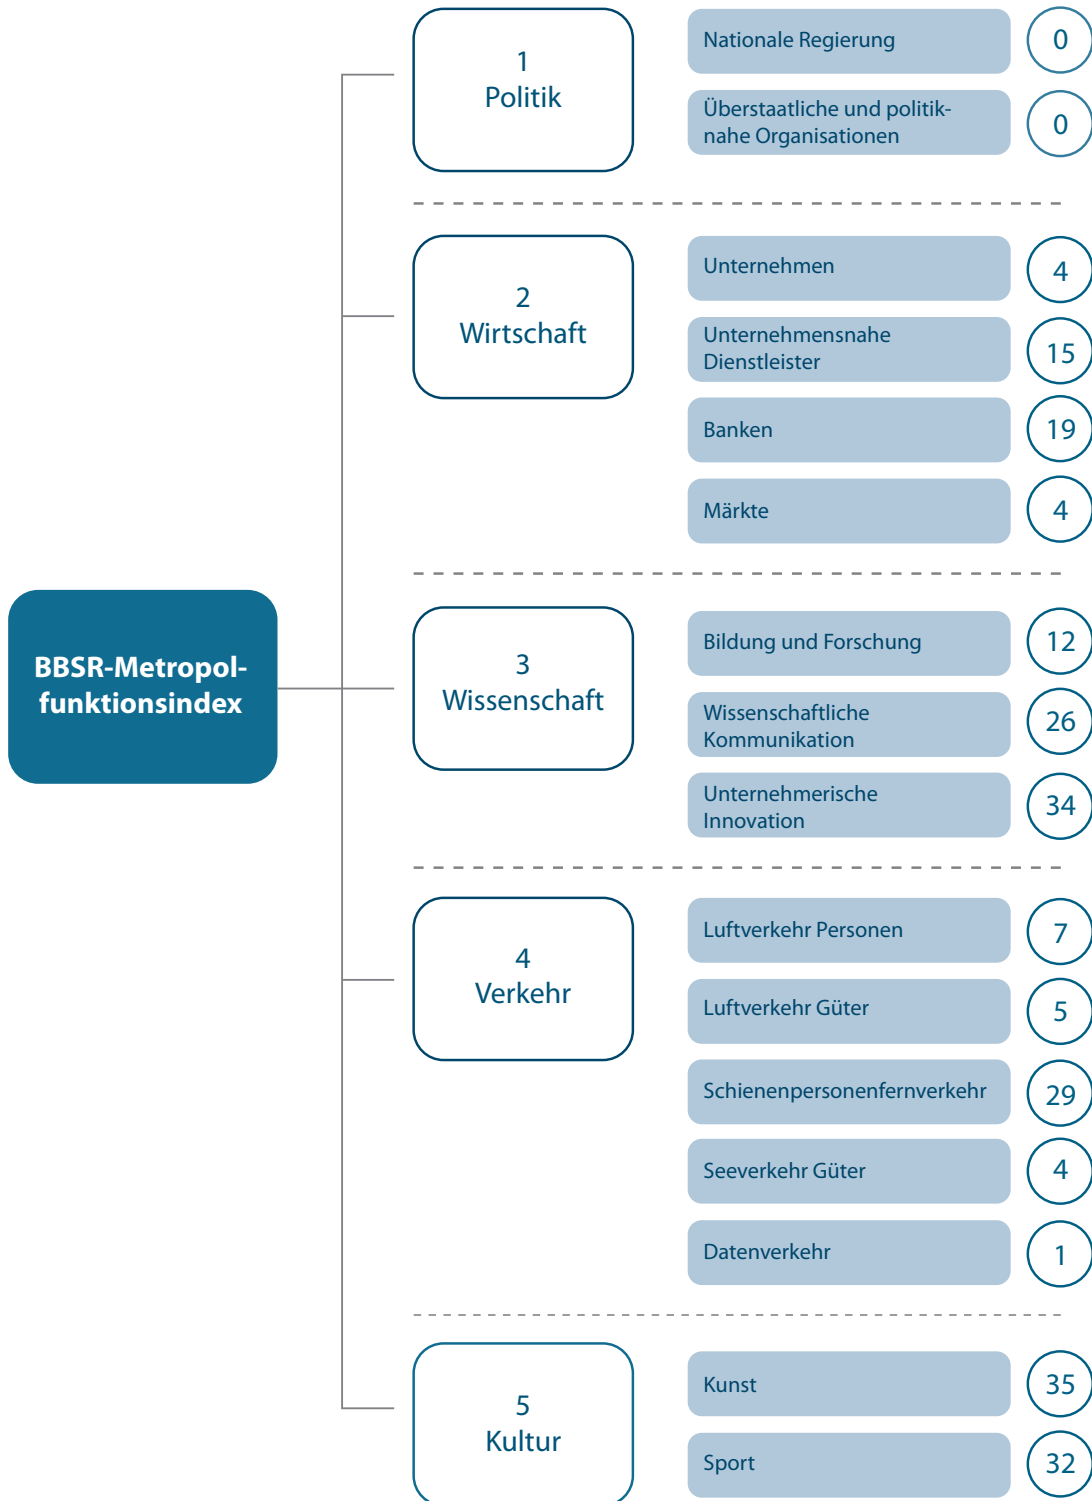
BBSR-Metropolfunktionsindex

1
Politik

Nationale Regierung
0

Überstaatliche und politiknahe Organisationen
0

2
Wirtschaft

Unternehmen
4

Unternehmensnahe Dienstleister
15

Banken
19

Märkte
4

3
Wissenschaft

Bildung und Forschung
12

Wissenschaftliche Kommunikation
26

Unternehmerische Innovation
34

4
Verkehr

Luftverkehr Personen
7

Luftverkehr Güter
5

Schienenpersonenfernverkehr
29

Seeverkehr Güter
4

Datenverkehr
1

5
Kultur

Kunst
35

Sport
32